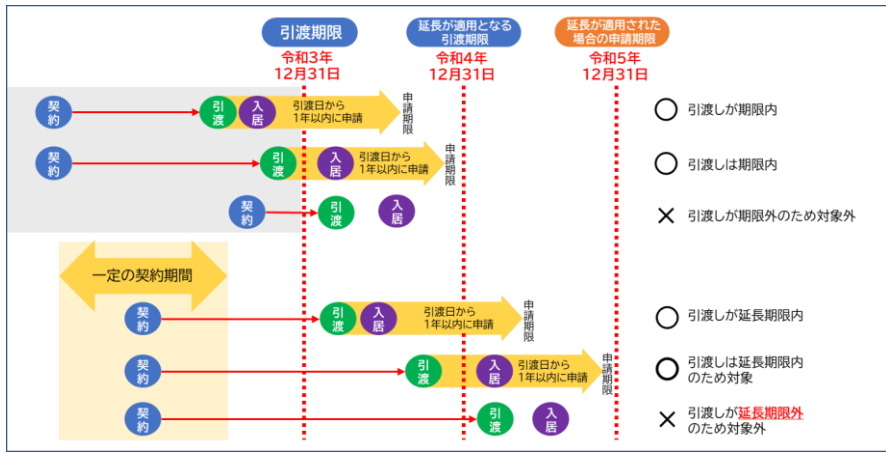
引渡期限
令和3年
12月31日

延長が適用となる引渡期限
令和4年
12月31日

延長が適用された場合の申請期限
令和5年
12月31日

契約 引渡 入居 引渡日から1年以内に申請 申請期限
○ 引渡しが期限内

契約 引渡 入居 引渡日から1年以内に申請 申請期限
○ 引渡しは期限内

契約 引渡 入居
× 引渡しが期限外のため対象外

一定の契約期間

契約 引渡 入居 引渡日から1年以内に申請 申請期限
○ 引渡しが延長期限内

契約 引渡 入居 引渡日から1年以内に申請 申請期限
○ 引渡しは延長期限内のため対象

契約 引渡 入居
× 引渡しが延長期限外のため対象外